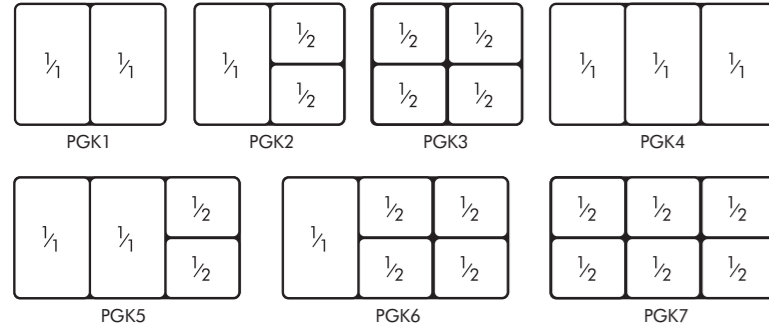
$\frac{1}{1}$ $\frac{1}{1}$
PGK1

$\frac{1}{1}$ $\frac{1}{2}$ $\frac{1}{2}$
PGK2

$\frac{1}{2}$ $\frac{1}{2}$ $\frac{1}{2}$ $\frac{1}{2}$
PGK3

$\frac{1}{1}$ $\frac{1}{1}$ $\frac{1}{1}$
PGK4

$\frac{1}{1}$ $\frac{1}{1}$ $\frac{1}{2}$ $\frac{1}{2}$
PGK5

$\frac{1}{1}$ $\frac{1}{2}$ $\frac{1}{2}$ $\frac{1}{2}$ $\frac{1}{2}$
PGK6

$\frac{1}{2}$ $\frac{1}{2}$ $\frac{1}{2}$ $\frac{1}{2}$ $\frac{1}{2}$ $\frac{1}{2}$
PGK7